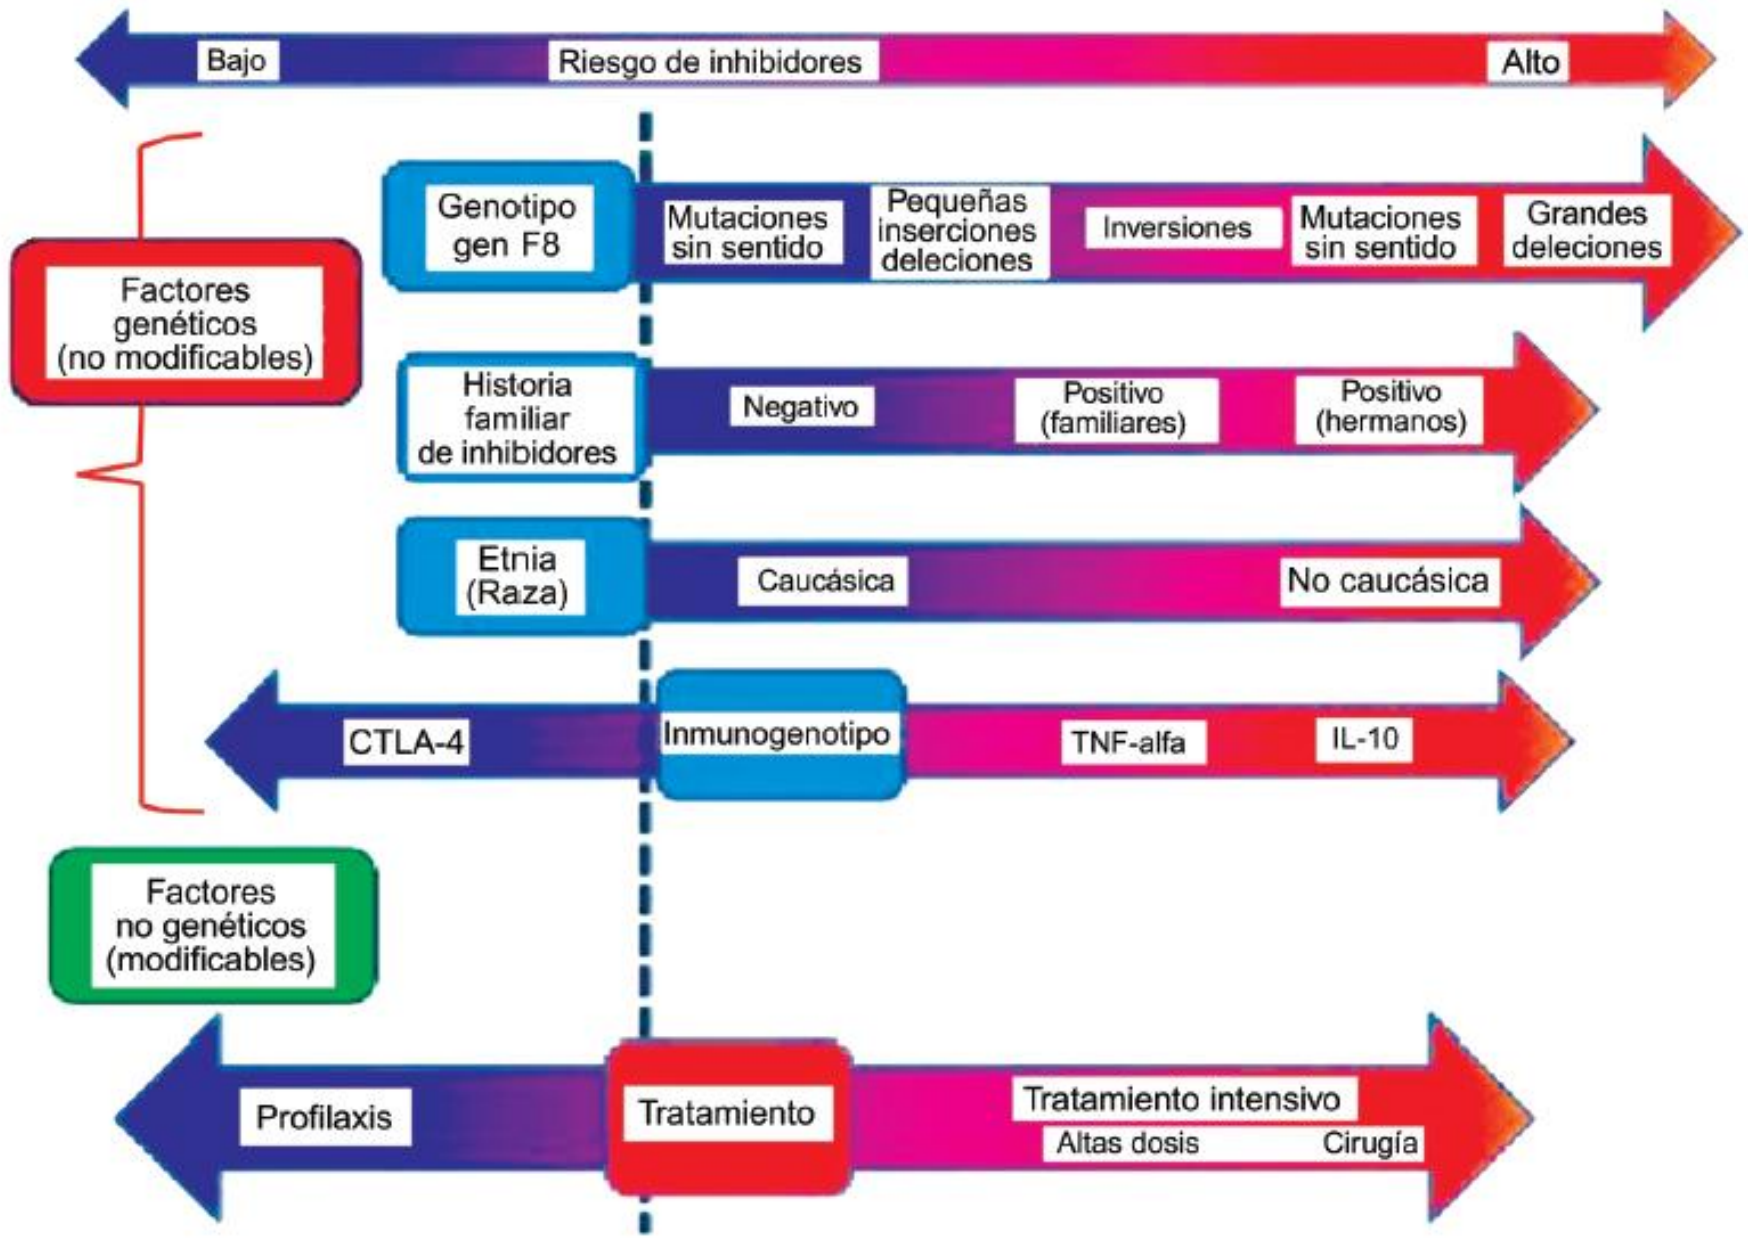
Bajo
Riesgo de inhibidores
Alto

Factores genéticos (no modificables)

Genotipo gen F8
Mutaciones sin sentido
Pequeñas inserciones deleciones
Inversiones
Mutaciones sin sentido
Grandes deleciones

Historia familiar de inhibidores
Negativo
Positivo (familiares)
Positivo (hermanos)

Etnia (Raza)
Caucásica
No caucásica

CTLA-4
Inmunogenotipo
TNF-alfa
IL-10

Factores no genéticos (modificables)

Profilaxis
Tratamiento
Tratamiento intensivo
Altas dosis
Cirugía